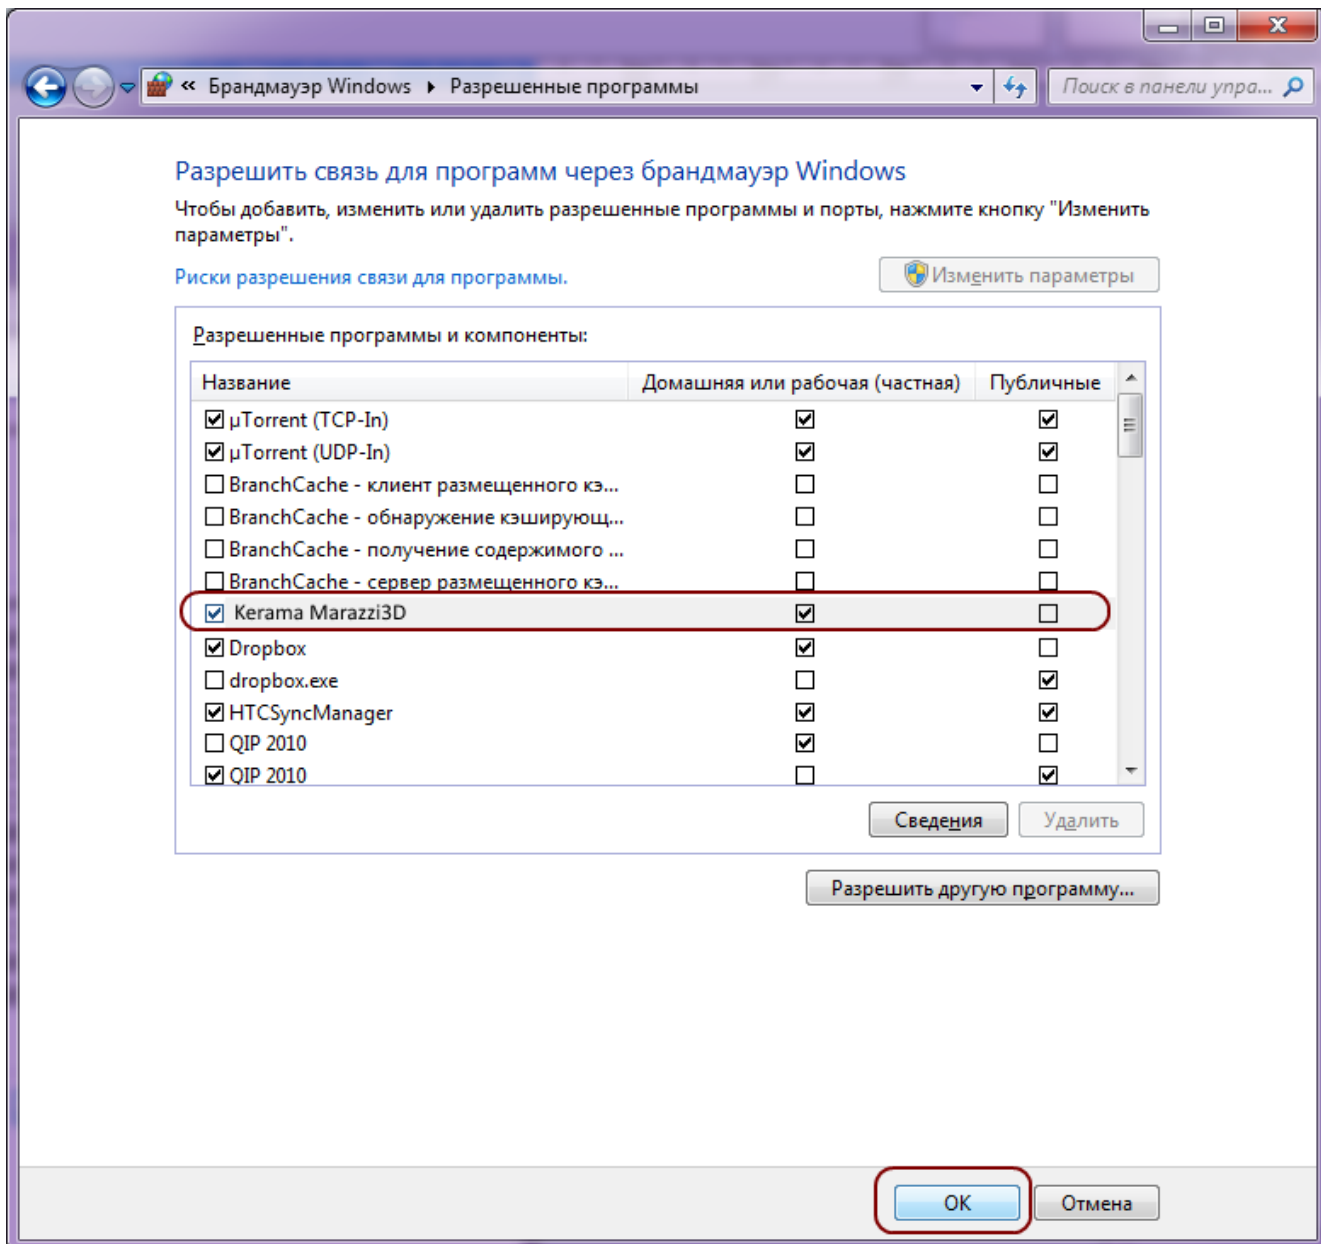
« Брандмауэр Windows ▸ Разрешенные программы

Поиск в панели упра...

Разрешить связь для программ через брандмауэр Windows

Чтобы добавить, изменить или удалить разрешенные программы и порты, нажмите кнопку "Изменить параметры".

Риски разрешения связи для программы.

Изменить параметры

Разрешенные программы и компоненты:

| Название | Домашняя или рабочая (частная) | Публичные |
|---|---|---|
| ☑ μTorrent (TCP-In) | ☑ | ☑ |
| ☑ μTorrent (UDP-In) | ☑ | ☑ |
| ☐ BranchCache - клиент размещенного кэ... | ☐ | ☐ |
| ☐ BranchCache - обнаружение кэширующ... | ☐ | ☐ |
| ☐ BranchCache - получение содержимого ... | ☐ | ☐ |
| ☐ BranchCache - сервер размещенного кэ... | ☐ | ☐ |
| ☑ Kerama Marazzi3D | ☑ | ☐ |
| ☑ Dropbox | ☑ | ☐ |
| ☐ dropbox.exe | ☐ | ☑ |
| ☑ HTCSyncManager | ☑ | ☑ |
| ☐ QIP 2010 | ☑ | ☐ |
| ☑ QIP 2010 | ☐ | ☑ |

Сведения Удалить

Разрешить другую программу...

ОК Отмена